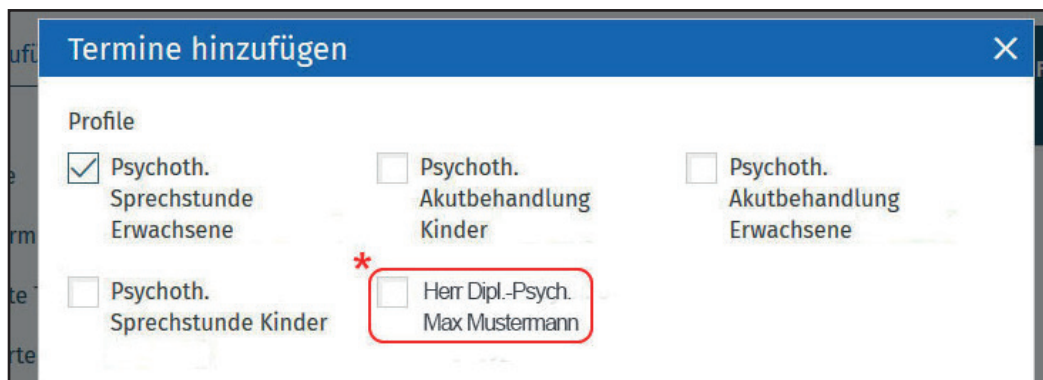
Termine hinzufügen

Profile

Psychoth. Sprechstunde Erwachsene

Psychoth. Akutbehandlung Kinder

Psychoth. Akutbehandlung Erwachsene

Psychoth. Sprechstunde Kinder

*

Herr Dipl.-Psych. Max Mustermann